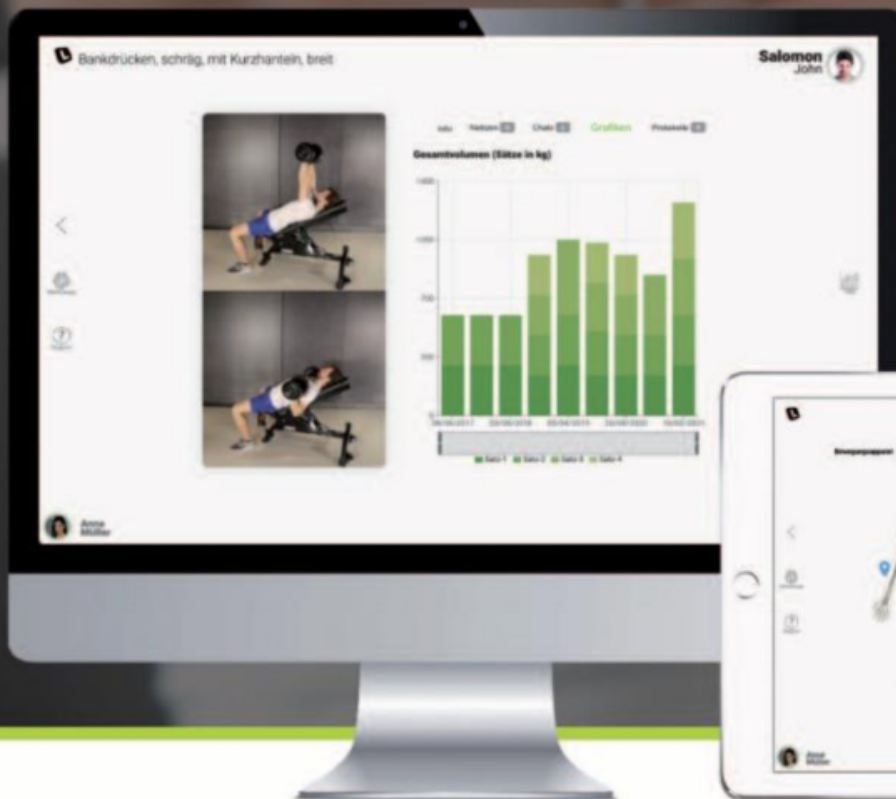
Bankdrücken, schräg, mit Kurzhanteln, breit

Salomon
John

Info Notizen Chats Grafiken Protokolle

Gesamtvolumen (Sätze in kg)

1500
1000
750
500

06/06/2017 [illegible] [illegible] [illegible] 15/02/2023

Satz 1 Satz 2 Satz 3 Satz 4

Anna
Müller

Anna
Müller